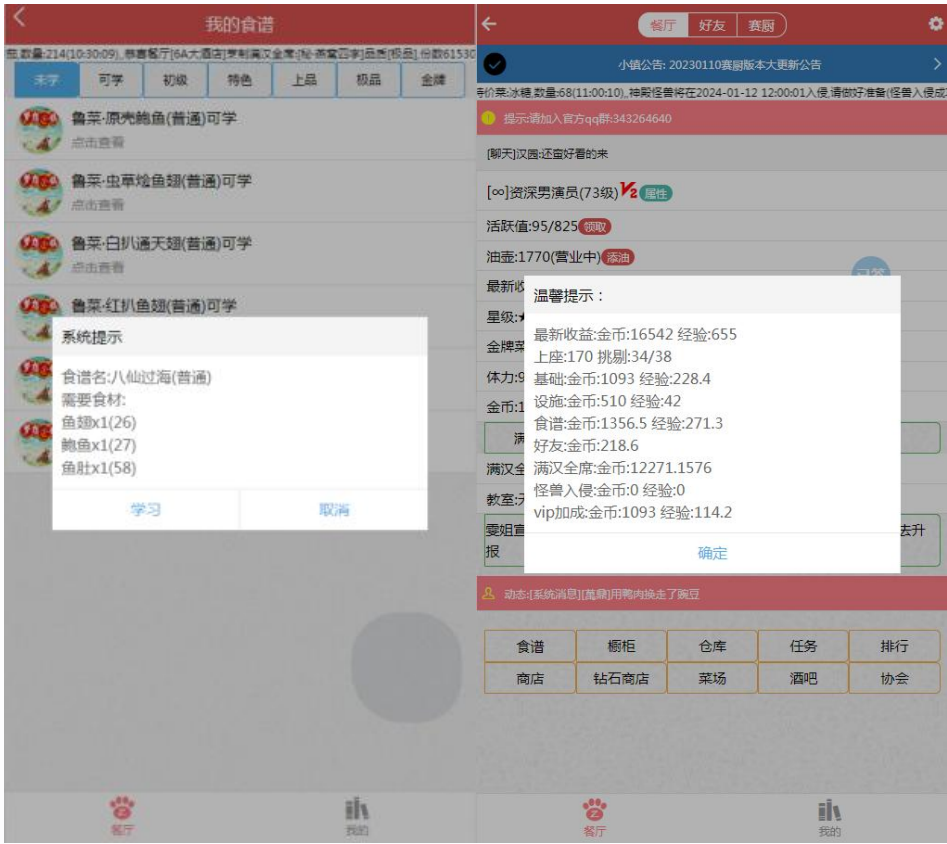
我的食谱

包,数量:214(10:30:09),恭喜餐厅[6A大酒店]烹制满汉全席:[秘-燕窝四宝]品质[极品],份数61530

| 未学 | 可学 | 初级 | 特色 | 上品 | 极品 | 金牌 |
|---|---|---|---|---|---|---|

鲁菜-原壳鲍鱼(普通)可学
点击查看

鲁菜-虫草烩鱼翅(普通)可学
点击查看

鲁菜-白扒通天翅(普通)可学
点击查看

鲁菜-红扒鱼翅(普通)可学

系统提示

食谱名:八仙过海(普通)
需要食材:
鱼翅x1(26)
鲍鱼x1(27)
鱼肚x1(58)

学习　取消

餐厅　我的

餐厅　好友　赛厨

小镇公告: 20230110赛厨版本大更新公告

导价菜:冰糖,数量:68(11:00:10),神殿怪兽将在2024-01-12 12:00:01入侵,请做好准备(怪兽入侵成

提示:请加入官方qq群:343264640

[聊天]汉园:还蛮好看的来

[∞]资深男演员(73级)V2 属性

活跃值:95/825 领取

油壶:1770(营业中) 添油

最新收

星级:

金牌菜

体力:9

金币:1

满

满汉全

教室:

雯姐宣　去升
报

温馨提示:

最新收益:金币:16542 经验:655
上座:170 挑剔:34/38
基础:金币:1093 经验:228.4
设施:金币:510 经验:42
食谱:金币:1356.5 经验:271.3
好友:金币:218.6
满汉全席:金币:12271.1576
怪兽入侵:金币:0 经验:0
vip加成:金币:1093 经验:114.2

确定

动态:[系统消息][董卿]用鸭肉换走了豌豆

| 食谱 | 橱柜 | 仓库 | 任务 | 排行 |
|---|---|---|---|---|
| 商店 | 钻石商店 | 菜场 | 酒吧 | 协会 |

餐厅　我的